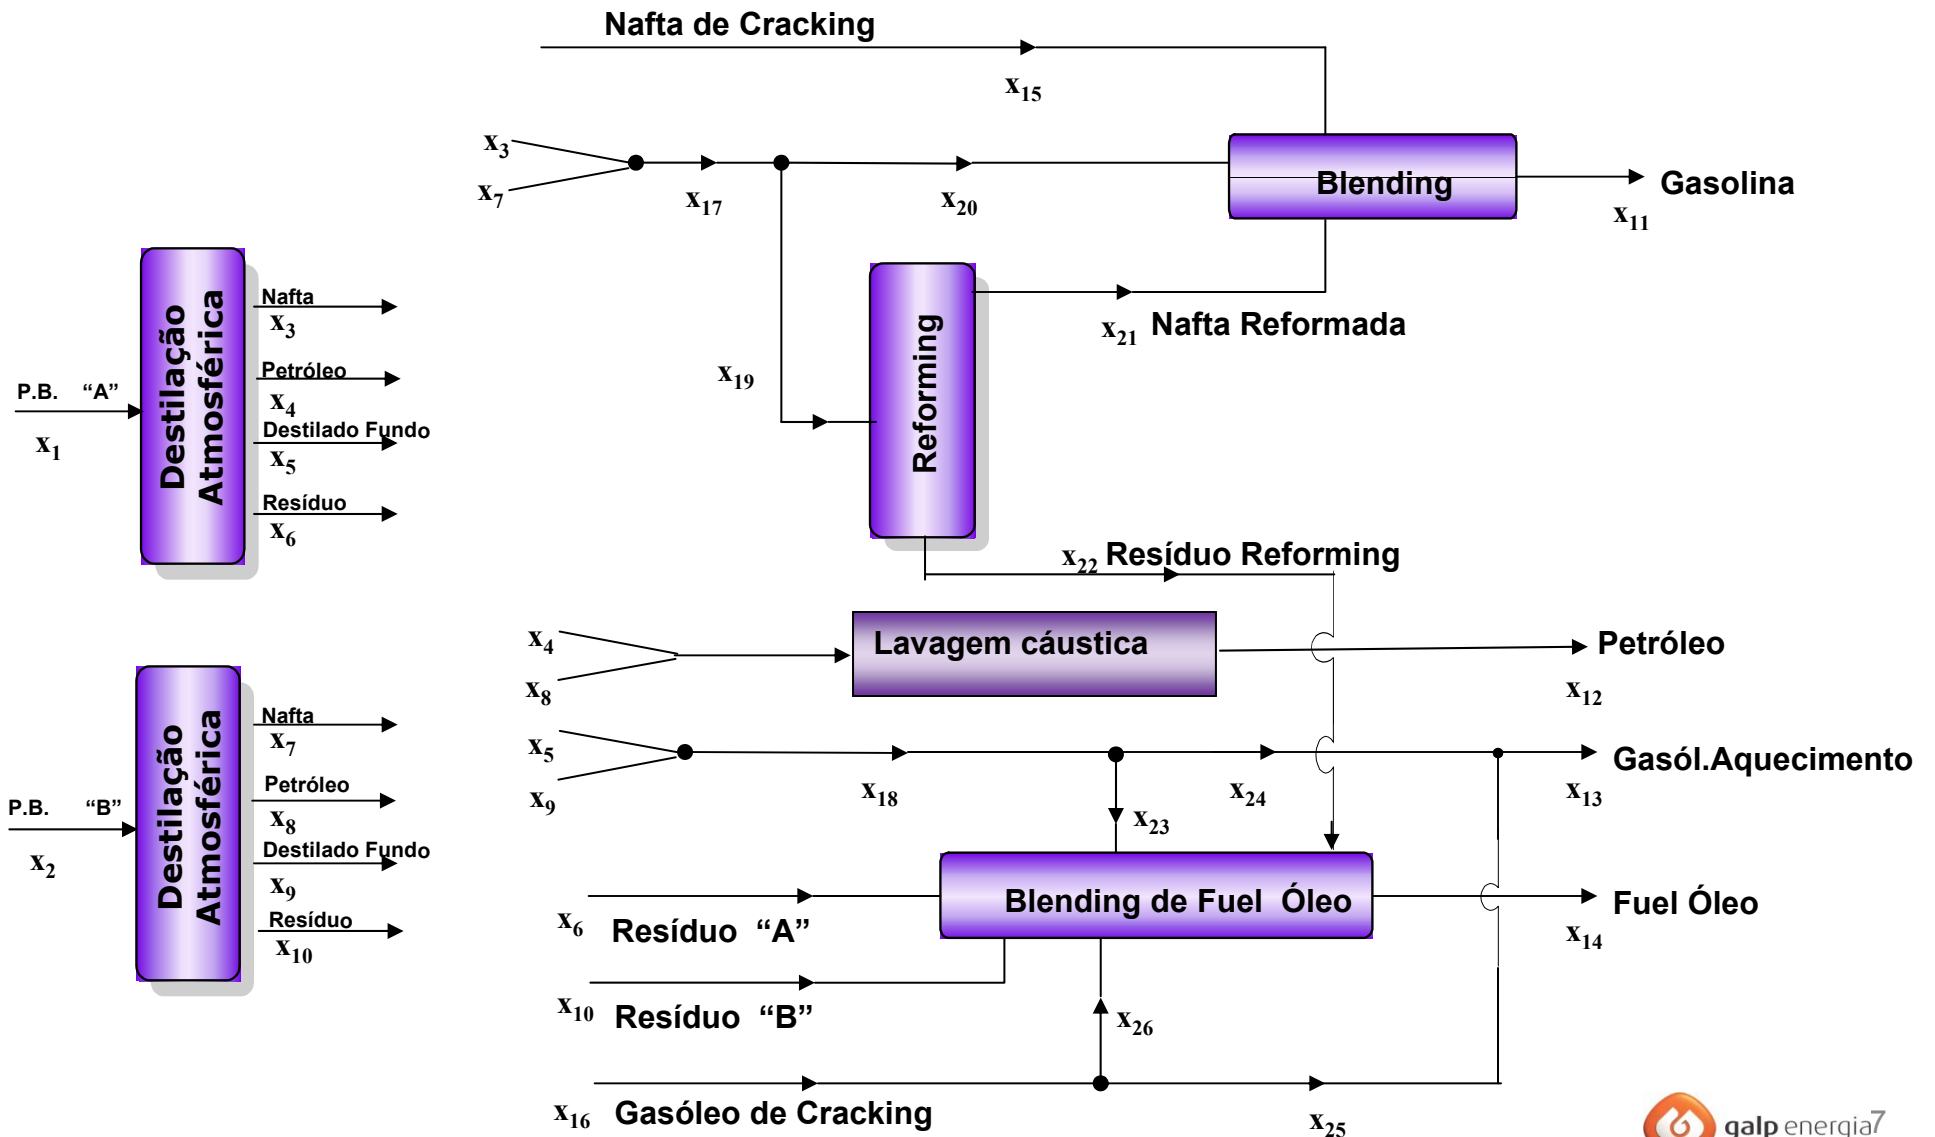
Nafta de Cracking

$x_{15}$

$x_3$
$x_7$
$x_{17}$
$x_{20}$

Blending

Gasolina
$x_{11}$

Destilação Atmosférica

P.B. "A"
$x_1$

Nafta
$x_3$
Petróleo
$x_4$
Destilado Fundo
$x_5$
Resíduo
$x_6$

$x_{19}$

Reforming

$x_{21}$ Nafta Reformada

$x_{22}$ Resíduo Reforming

$x_4$
$x_8$

Lavagem cáustica

Petróleo
$x_{12}$

Destilação Atmosférica

P.B. "B"
$x_2$

Nafta
$x_7$
Petróleo
$x_8$
Destilado Fundo
$x_9$
Resíduo
$x_{10}$

$x_5$
$x_9$
$x_{18}$
$x_{23}$
$x_{24}$

Gasól.Aquecimento
$x_{13}$

Blending de Fuel Óleo

Fuel Óleo
$x_{14}$

$x_6$ Resíduo "A"

$x_{10}$ Resíduo "B"

$x_{26}$

$x_{16}$ Gasóleo de Cracking

$x_{25}$

galp energia7